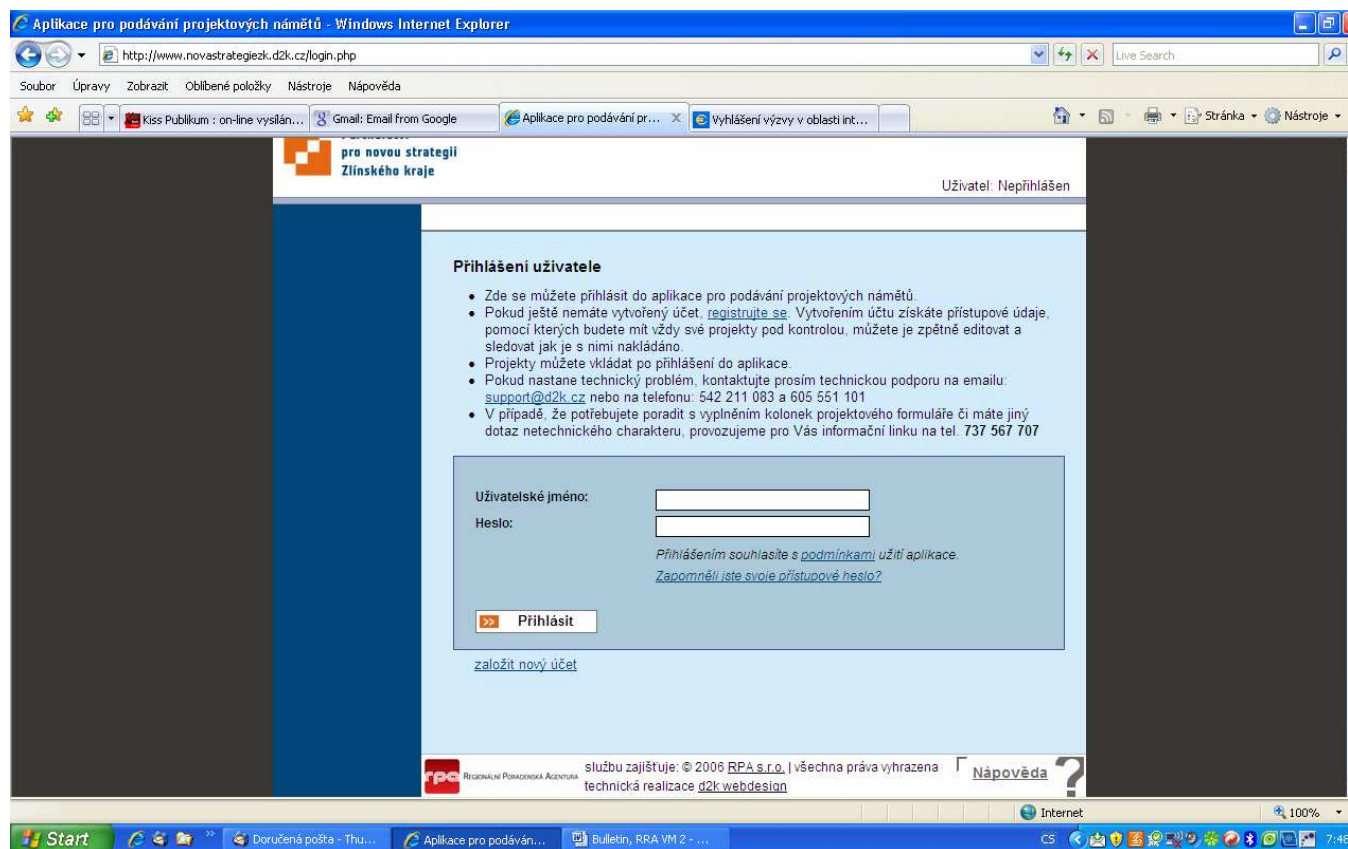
Aplikace pro podávání projektových námětů - Windows Internet Explorer

http://www.novastrategiezk.d2k.cz/login.php

Live Search

Soubor Úpravy Zobrazit Oblíbené položky Nástroje Nápověda

Kiss Publikum : on-line vysílán... Gmail: Email from Google Aplikace pro podávání pr... Vyhlášení výzvy v oblasti int...

Stránka Nástroje

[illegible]
pro novou strategii
Zlínského kraje

Uživatel: Nepřihlášen

Přihlášení uživatele

• Zde se můžete přihlásit do aplikace pro podávání projektových námětů.
• Pokud ještě nemáte vytvořený účet, registrujte se. Vytvořením účtu získáte přístupové údaje, pomocí kterých budete mít vždy své projekty pod kontrolou, můžete je zpětně editovat a sledovat jak je s nimi nakládáno.
• Projekty můžete vkládat po přihlášení do aplikace.
• Pokud nastane technický problém, kontaktujte prosím technickou podporu na emailu: support@d2k.cz nebo na telefonu: 542 211 083 a 605 551 101
• V případě, že potřebujete poradit s vyplněním kolonek projektového formuláře či máte jiný dotaz netechnického charakteru, provozujeme pro Vás informační linku na tel. 737 567 707

Uživatelské jméno:
Heslo:

Přihlášením souhlasíte s podmínkami užití aplikace.
Zapomněli jste svoje přístupové heslo?

Přihlásit

založit nový účet

Regionální Poradenská Agentura

službu zajišťuje: © 2006 RPA s.r.o. | všechna práva vyhrazena
technická realizace d2k webdesign

Nápověda

Internet

100%

Start

Doručená pošta - Thu... Aplikace pro podáván... Bulletin, RRA VM 2 - ...

CS 7:48